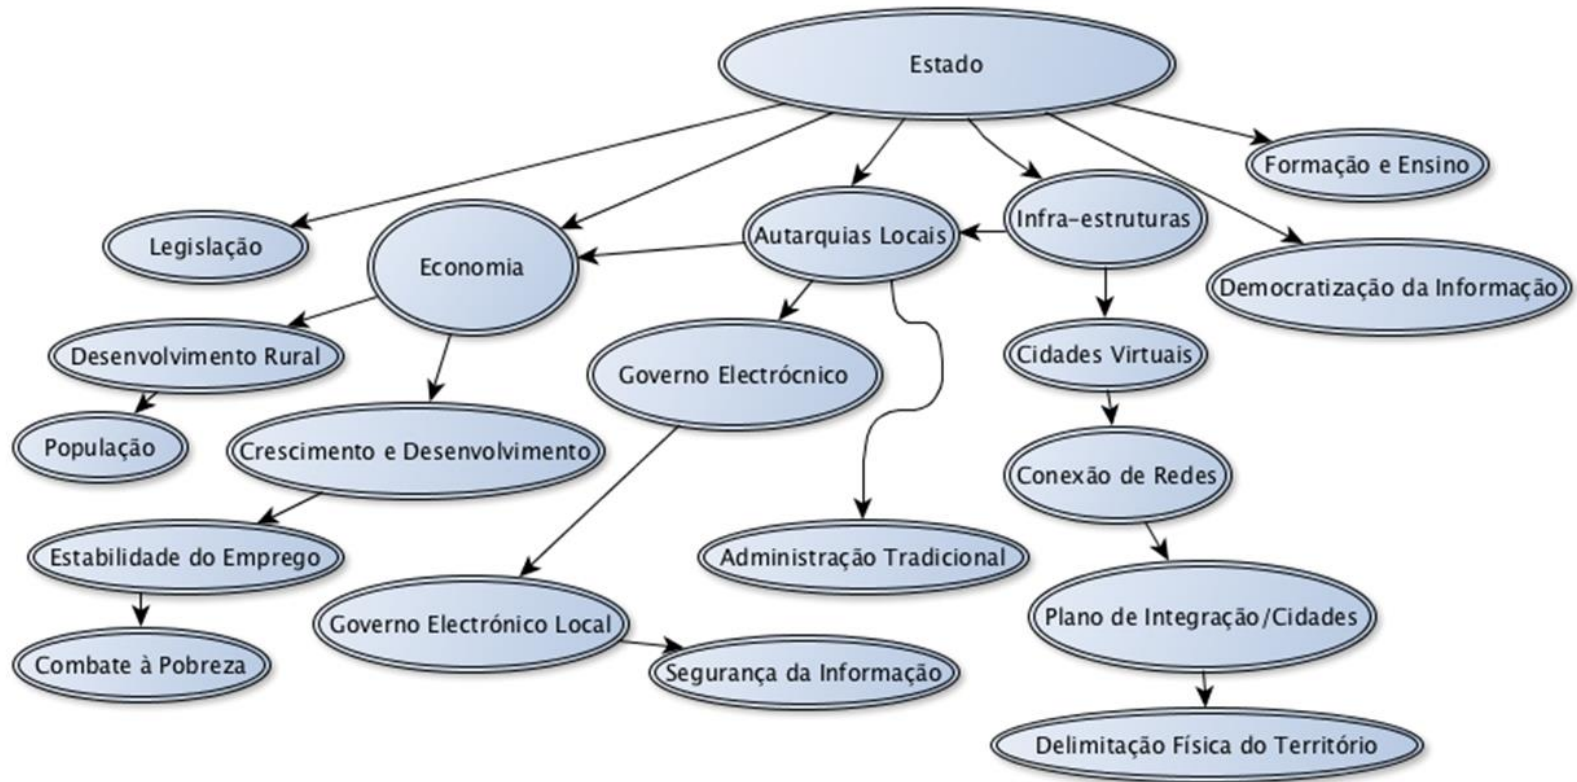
Estado

Formação e Ensino

Legislação

Economia

Autarquias Locais

Infra-estruturas

Democratização da Informação

Desenvolvimento Rural

Governo Electrócnico

Cidades Virtuais

População

Crescimento e Desenvolvimento

Conexão de Redes

Estabilidade do Emprego

Administração Tradicional

Combate à Pobreza

Governo Electrónico Local

Plano de Integração/Cidades

Segurança da Informação

Delimitação Física do Território